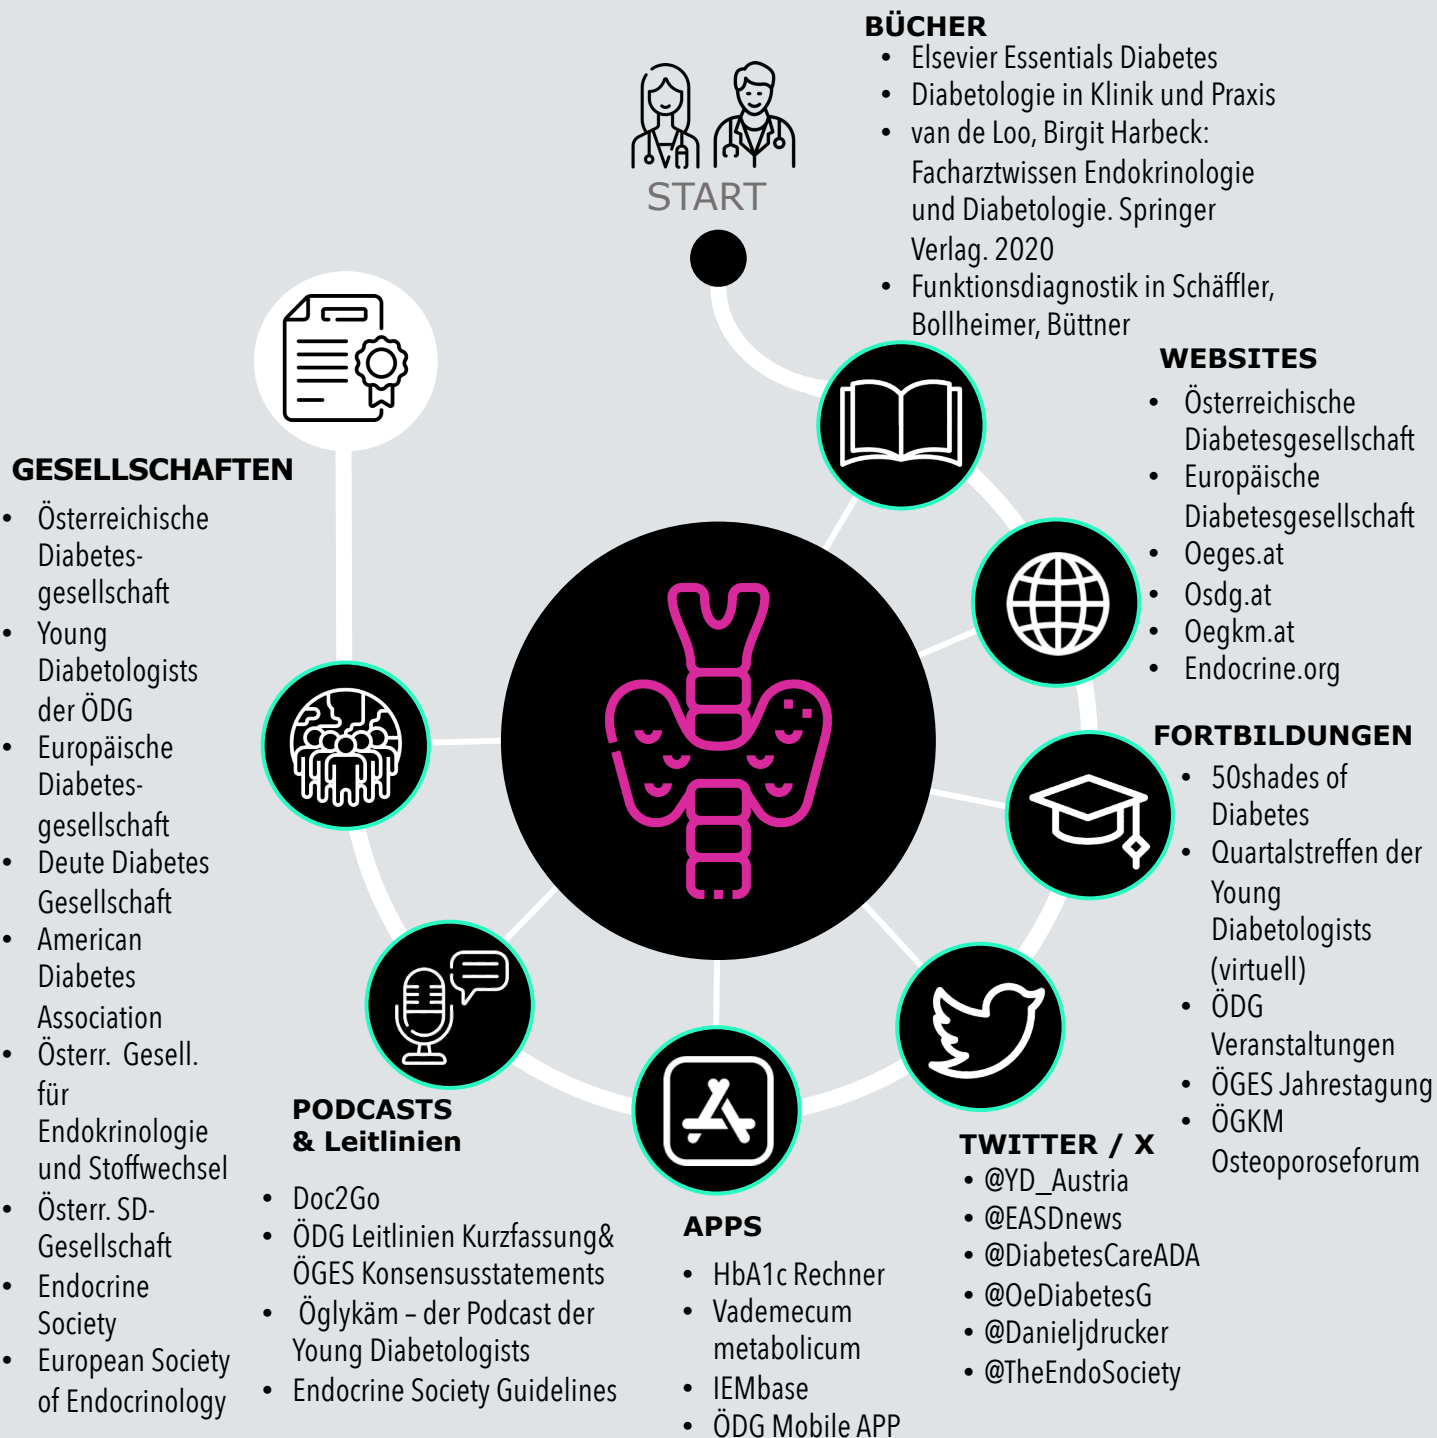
START

BÜCHER
- Elsevier Essentials Diabetes
- Diabetologie in Klinik und Praxis
- van de Loo, Birgit Harbeck: Facharztwissen Endokrinologie und Diabetologie. Springer Verlag. 2020
- Funktionsdiagnostik in Schäffler, Bollheimer, Büttner

WEBSITES
- Österreichische Diabetesgesellschaft
- Europäische Diabetesgesellschaft
- Oeges.at
- Osdg.at
- Oegkm.at
- Endocrine.org

FORTBILDUNGEN
- 50shades of Diabetes
- Quartalstreffen der Young Diabetologists (virtuell)
- ÖDG Veranstaltungen
- ÖGES Jahrestagung
- ÖGKM Osteoporoseforum

TWITTER / X
- @YD_Austria
- @EASDnews
- @DiabetesCareADA
- @OeDiabetesG
- @Danieljdrucker
- @TheEndoSociety

APPS
- HbA1c Rechner
- Vademecum metabolicum
- IEMbase
- ÖDG Mobile APP

PODCASTS & Leitlinien
- Doc2Go
- ÖDG Leitlinien Kurzfassung& ÖGES Konsensusstatements
- Öglykäm – der Podcast der Young Diabetologists
- Endocrine Society Guidelines

GESELLSCHAFTEN
- Österreichische Diabetesgesellschaft
- Young Diabetologists der ÖDG
- Europäische Diabetesgesellschaft
- Deute Diabetes Gesellschaft
- American Diabetes Association
- Österr. Gesell. für Endokrinologie und Stoffwechsel
- Österr. SD-Gesellschaft
- Endocrine Society
- European Society of Endocrinology